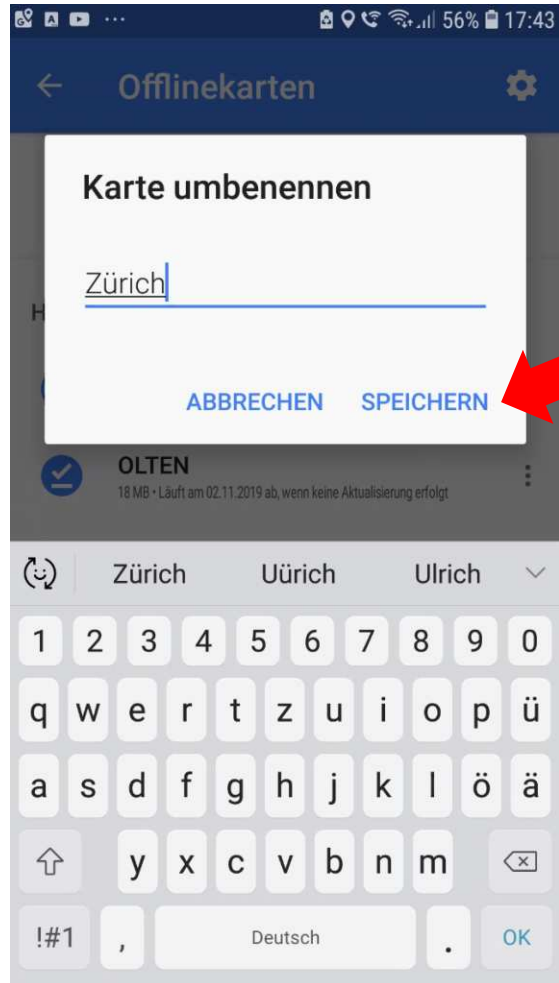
56% 17:43

Offlinekarten

Karte umbenennen

Zürich

ABBRECHEN SPEICHERN

H

OLTEN
18 MB • Läuft am 02.11.2019 ab, wenn keine Aktualisierung erfolgt

Zürich Uürich Ulrich

1 2 3 4 5 6 7 8 9 0
q w e r t z u i o p ü
a s d f g h j k l ö ä
y x c v b n m
!#1 , Deutsch . OK